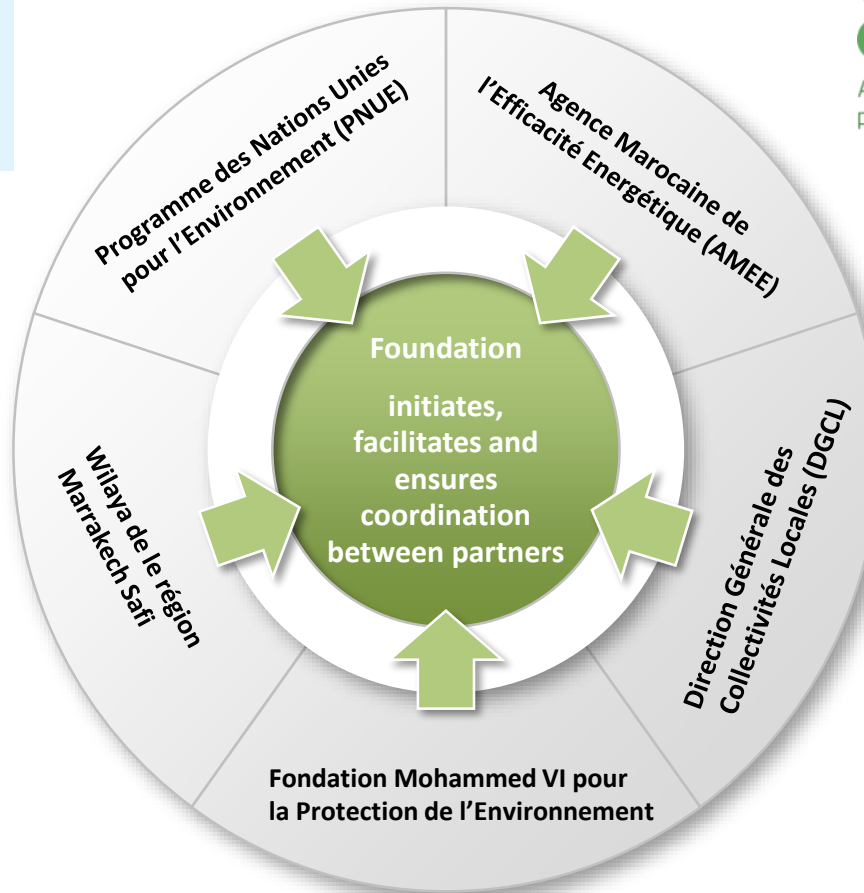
Programme des Nations Unies pour l'Environnement (PNUE)

Agence Marocaine de l'Efficacité Energétique (AMEE)

Direction Générale des Collectivités Locales (DGCL)

Fondation Mohammed VI pour la Protection de l'Environnement

Wilaya de le région Marrakech Safi

Foundation

initiates, facilitates and ensures coordination between partners

A
p